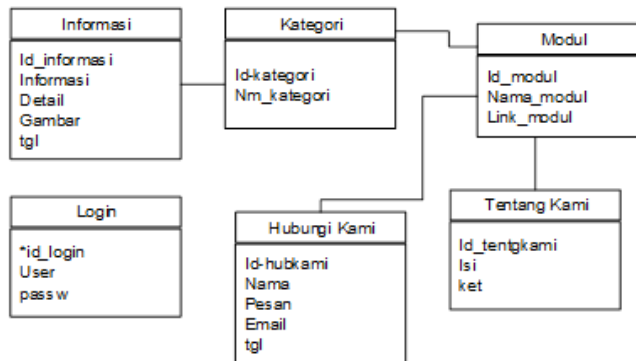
Informasi

Id_informasi
Informasi
Detail
Gambar
tgl

Kategori

Id-kategori
Nm_kategori

Modul

Id_modul
Nama_modul
Link_modul

Login

*id_login
User
passw

Hubungi Kami

Id-hubkami
Nama
Pesan
Email
tgl

Tentang Kami

Id_tentgkami
Isi
ket